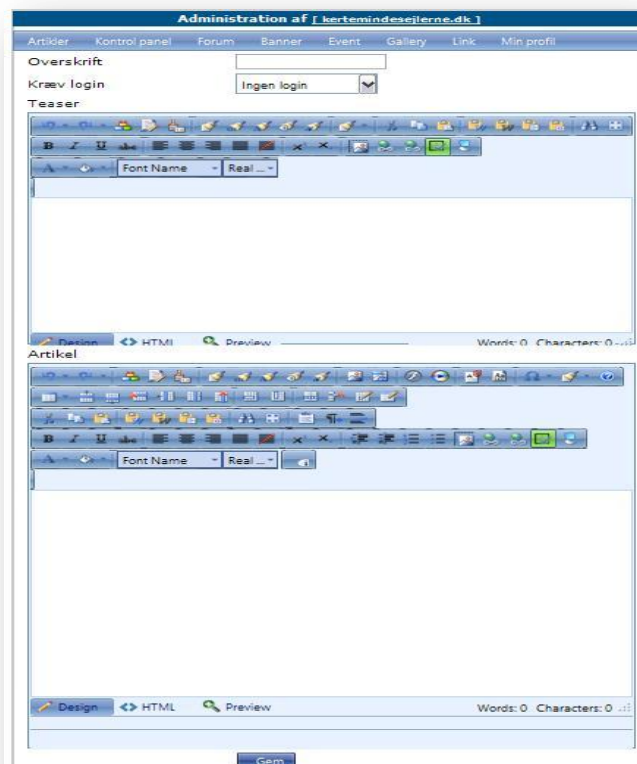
Administration af [ kertemindesejlerne.dk ]

Artikler Kontrol panel Forum Banner Event Gallery Link Min profil

Overskrift

Kræv login Ingen login

Teaser

Font Name Real ...

Design HTML Preview Words: 0 Characters: 0

Artikel

Font Name Real ...

Design HTML Preview Words: 0 Characters: 0

Gem